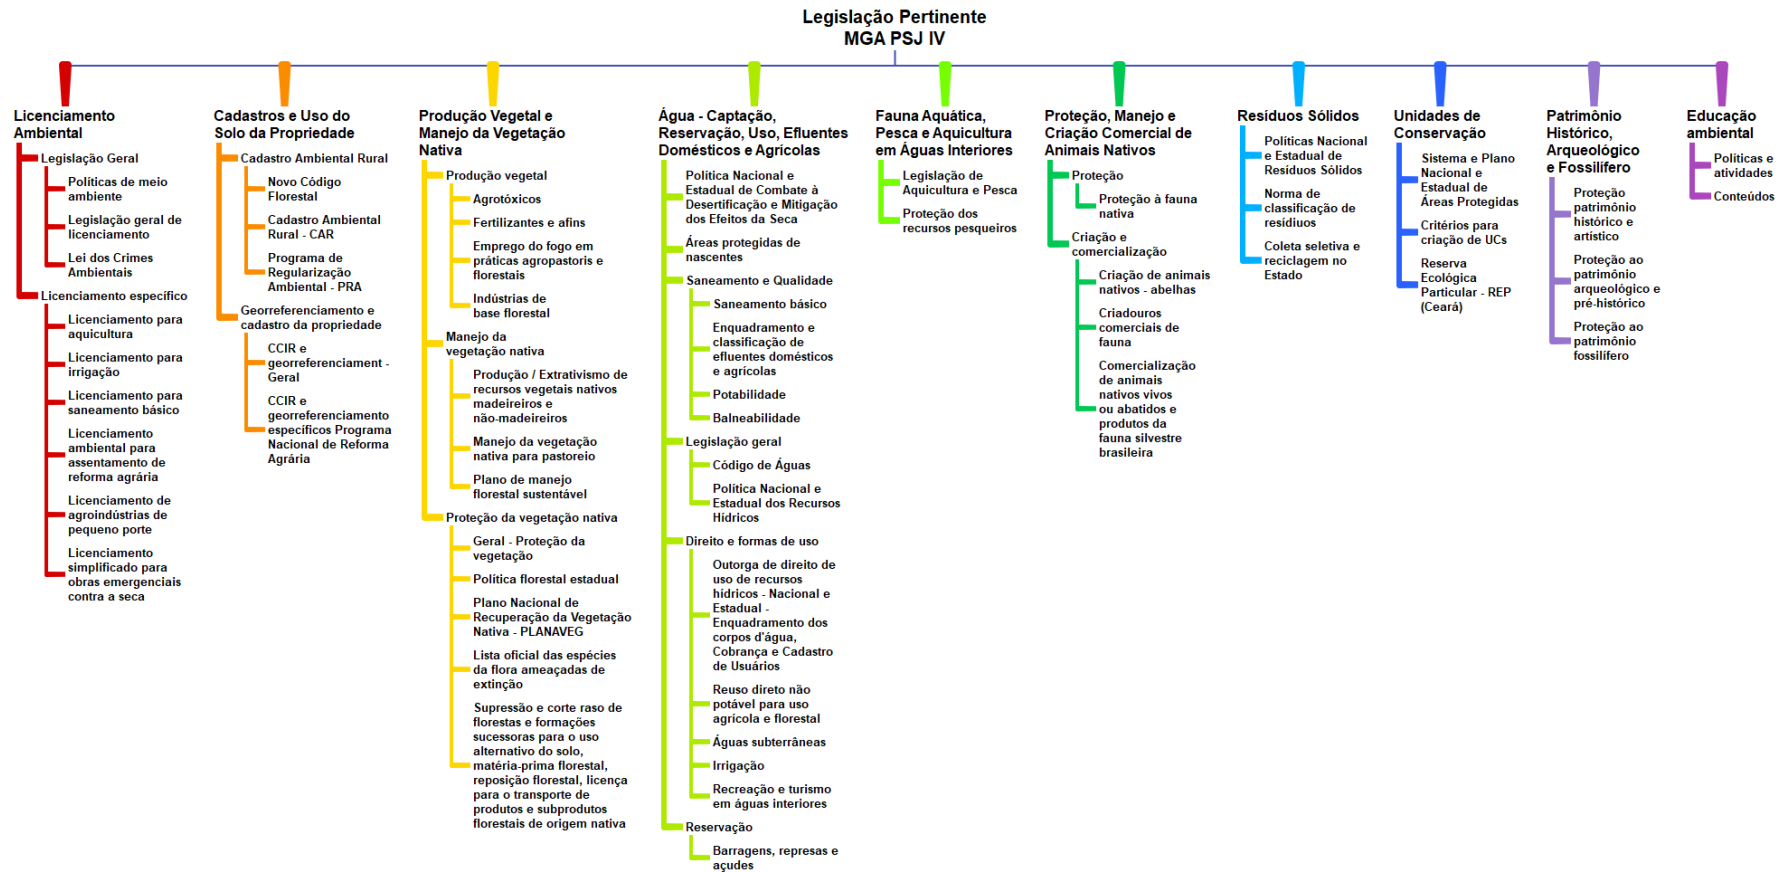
Legislação Pertinente
MGA PSJ IV

Licenciamento Ambiental
Legislação Geral
Políticas de meio ambiente
Legislação geral de licenciamento
Lei dos Crimes Ambientais
Licenciamento específico
Licenciamento para aquicultura
Licenciamento para irrigação
Licenciamento para saneamento básico
Licenciamento ambiental para assentamento de reforma agrária
Licenciamento de agroindústrias de pequeno porte
Licenciamento simplificado para obras emergenciais contra a seca

Cadastros e Uso do Solo da Propriedade
Cadastro Ambiental Rural
Novo Código Florestal
Cadastro Ambiental Rural - CAR
Programa de Regularização Ambiental - PRA
Georreferenciamento e cadastro da propriedade
CCIR e georreferenciament - Geral
CCIR e georreferenciamento específicos Programa Nacional de Reforma Agrária

Produção Vegetal e Manejo da Vegetação Nativa
Produção vegetal
Agrotóxicos
Fertilizantes e afins
Emprego do fogo em práticas agropastoris e florestais
Indústrias de base florestal
Manejo da vegetação nativa
Produção / Extrativismo de recursos vegetais nativos madeireiros e não-madeireiros
Manejo da vegetação nativa para pastoreio
Plano de manejo florestal sustentável
Proteção da vegetação nativa
Geral - Proteção da vegetação
Política florestal estadual
Plano Nacional de Recuperação da Vegetação Nativa - PLANAVEG
Lista oficial das espécies da flora ameaçadas de extinção
Supressão e corte raso de florestas e formações sucessoras para o uso alternativo do solo, matéria-prima florestal, reposição florestal, licença para o transporte de produtos e subprodutos florestais de origem nativa

Água - Captação, Reservação, Uso, Efluentes Domésticos e Agrícolas
Política Nacional e Estadual de Combate à Desertificação e Mitigação dos Efeitos da Seca
Áreas protegidas de nascentes
Saneamento e Qualidade
Saneamento básico
Enquadramento e classificação de efluentes domésticos e agrícolas
Potabilidade
Balneabilidade
Legislação geral
Código de Águas
Politica Nacional e Estadual dos Recursos Hídricos
Direito e formas de uso
Outorga de direito de uso de recursos hídricos - Nacional e Estadual - Enquadramento dos corpos d'água, Cobrança e Cadastro de Usuários
Reuso direto não potável para uso agrícola e florestal
Águas subterrâneas
Irrigação
Recreação e turismo em águas interiores
Reservação
Barragens, represas e açudes

Fauna Aquática, Pesca e Aquicultura em Águas Interiores
Legislação de Aquicultura e Pesca
Proteção dos recursos pesqueiros

Proteção, Manejo e Criação Comercial de Animais Nativos
Proteção
Proteção à fauna nativa
Criação e comercialização
Criação de animais nativos - abelhas
Criadouros comerciais de fauna
Comercialização de animais nativos vivos ou abatidos e produtos da fauna silvestre brasileira

Resíduos Sólidos
Políticas Nacional e Estadual de Resíduos Sólidos
Norma de classificação de resíduos
Coleta seletiva e reciclagem no Estado

Unidades de Conservação
Sistema e Plano Nacional e Estadual de Áreas Protegidas
Critérios para criação de UCs
Reserva Ecológica Particular - REP (Ceará)

Patrimônio Histórico, Arqueológico e Fossilífero
Proteção patrimônio histórico e artístico
Proteção ao patrimônio arqueológico e pré-histórico
Proteção ao patrimônio fossilífero

Educação ambiental
Políticas e atividades
Conteúdos